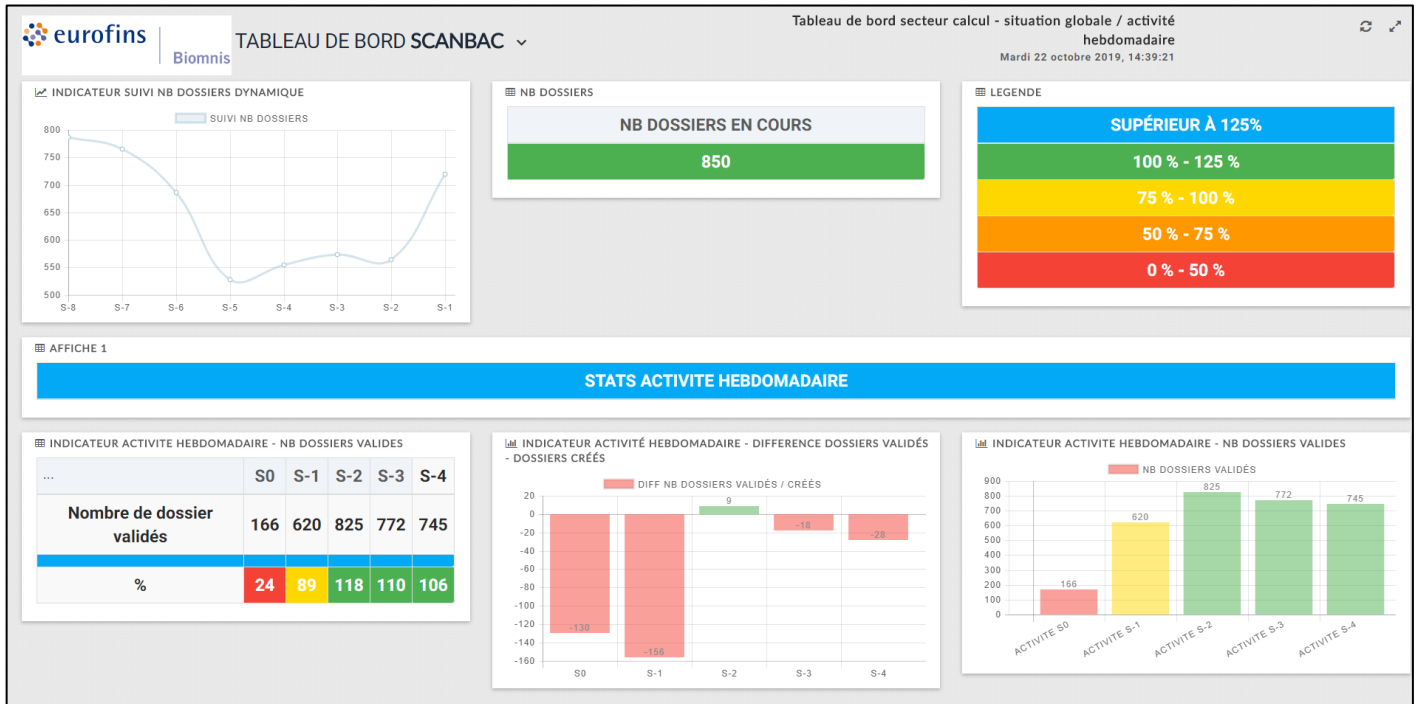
eurofins | Biomnis

TABLEAU DE BORD SCANBAC

Tableau de bord secteur calcul - situation globale / activité hebdomadaire
Mardi 22 octobre 2019, 14:39:21

INDICATEUR SUIVI NB DOSSIERS DYNAMIQUE

SUIVI NB DOSSIERS

800
750
700
650
600
550
500

S-8 S-7 S-6 S-5 S-4 S-3 S-2 S-1

NB DOSSIERS

| NB DOSSIERS EN COURS |
|---|
| 850 |

LEGENDE

SUPÉRIEUR À 125%
100 % - 125 %
75 % - 100 %
50 % - 75 %
0 % - 50 %

AFFICHE 1

STATS ACTIVITE HEBDOMADAIRE

INDICATEUR ACTIVITE HEBDOMADAIRE - NB DOSSIERS VALIDES

| ... | S0 | S-1 | S-2 | S-3 | S-4 |
|---|---|---|---|---|---|
| Nombre de dossier validés | 166 | 620 | 825 | 772 | 745 |
| | | | | | |
| % | 24 | 89 | 118 | 110 | 106 |

INDICATEUR ACTIVITÉ HEBDOMADAIRE - DIFFERENCE DOSSIERS VALIDÉS - DOSSIERS CRÉÉS

DIFF NB DOSSIERS VALIDÉS / CRÉÉS

20
0
-20
-40
-60
-80
-100
-120
-140
-160

-130 -156 9 -18 -28

S0 S-1 S-2 S-3 S-4

INDICATEUR ACTIVITE HEBDOMADAIRE - NB DOSSIERS VALIDES

NB DOSSIERS VALIDÉS

900
800
700
600
500
400
300
200
100
0

166 620 825 772 745

ACTIVITE S0 ACTIVITE S-1 ACTIVITE S-2 ACTIVITE S-3 ACTIVITE S-4